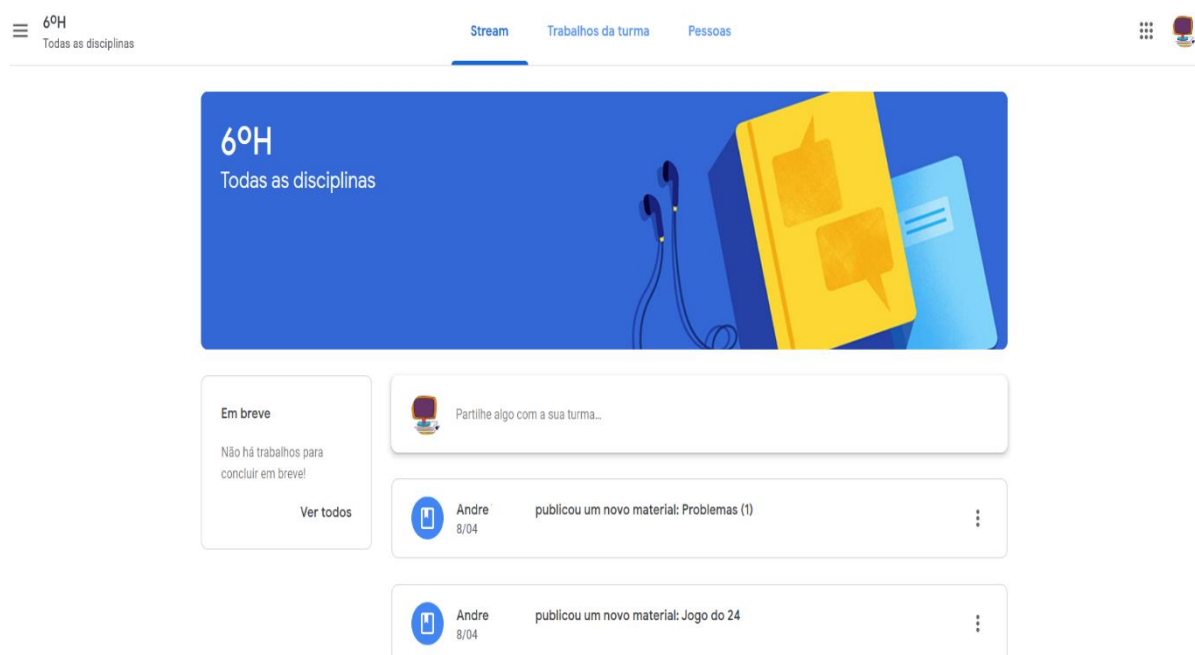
6ºH
Todas as disciplinas

Stream Trabalhos da turma Pessoas

6ºH
Todas as disciplinas

Em breve

Não há trabalhos para concluir em breve!

Ver todos

Partilhe algo com a sua turma...

Andre publicou um novo material: Problemas (1)
8/04

Andre publicou um novo material: Jogo do 24
8/04